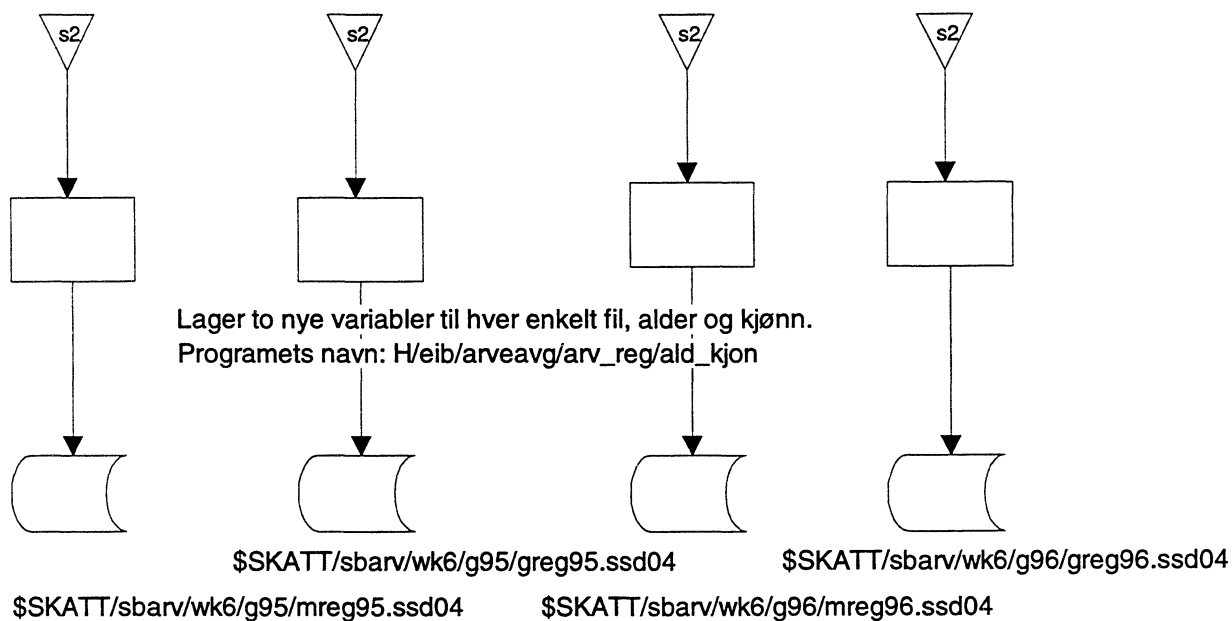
s2

s2

s2

s2

Lager to nye variabler til hver enkelt fil, alder og kjønn.
Programets navn: H/eib/arveavg/arv_reg/ald_kjon

$SKATT/sbarv/wk6/g95/greg95.ssd04

$SKATT/sbarv/wk6/g96/greg96.ssd04

$SKATT/sbarv/wk6/g95/mreg95.ssd04

$SKATT/sbarv/wk6/g96/mreg96.ssd04